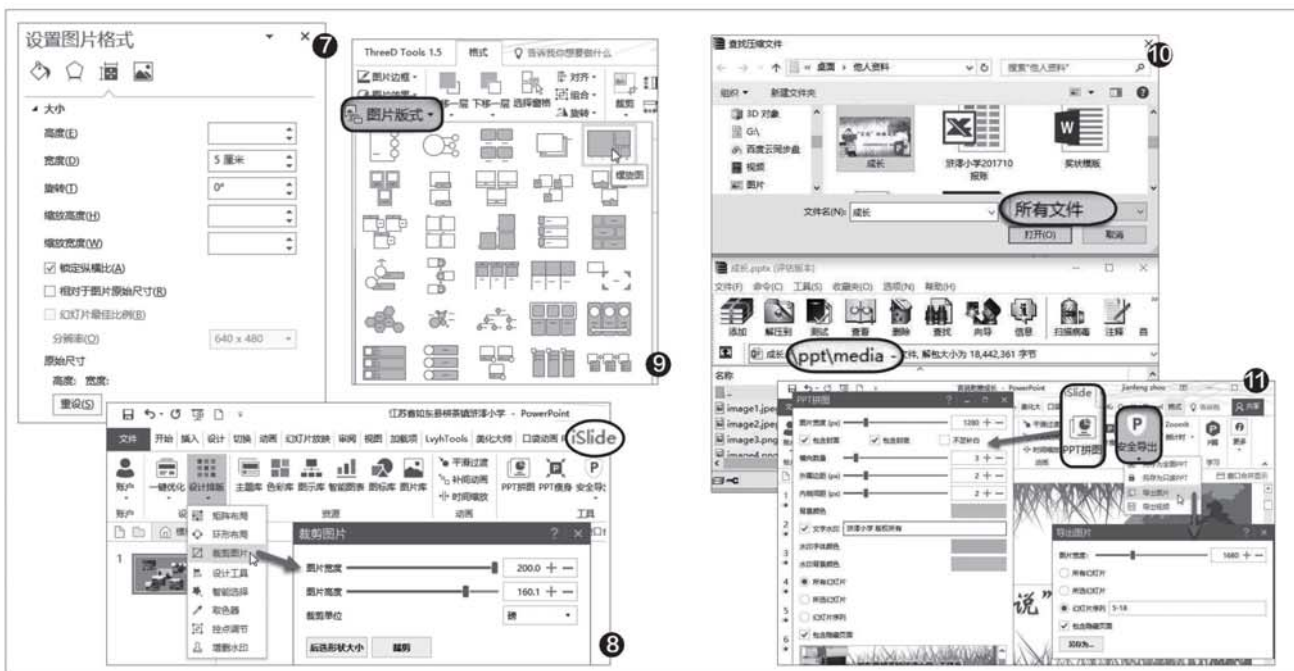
设置图片格式
▴ 大小
高度(E)
宽度(D) 5 厘米
旋转(T) 0°
缩放高度(H)
缩放宽度(W)
☑ 锁定纵横比(A)
☐ 相对于图片原始尺寸(R)
☐ 幻灯片最佳比例(B)
分辨率(O) 640 x 480
原始尺寸
高度: 宽度:
重设(S)
7

ThreeD Tools 1.5 格式 告诉我你想要做什么
图片边框 · 上移一层 下移一层 选择窗格 对齐 · 组合 · 旋转 · 裁剪
图片版式 ·
缩放图
9

查找压缩文件
桌面 › 他人资料
搜索"他人资料"
组织 ▾ 新建文件夹
3D 对象
GA
百度云同步盘
视频
图片
成长
浮泽小学201710 报影
实状模版
文件名(N): 成长
所有文件
打开(O) 取消
10

成长.pptx (评估版本)
文件(F) 命令(C) 工具(S) 收藏夹(O) 选项(N) 帮助(H)
添加 解压到 测试 查看 删除 查找 向导 信息 扫描病毒 注释 自
成长 \ppt\media - 文件, 解包大小为 18,442,361 字节
名称
image1.jpeg
image2.jpeg
image3.png
11

江苏省如东县栟茶镇浮泽小学 - PowerPoint
文件 开始 插入 设计 切换 动画 幻灯片放映 审阅 视图 加载项 LvyhTools 美化大师 口袋动画 iSlide
账户 一键优化 设计排版 主题库 色彩库 图示库 智能图表 图标库 图片库 平滑过渡 补间动画 时间缩放 PPT拼图 PPT瘦身 安全导出
账户 资源 动画 工具
矩阵布局
环形布局
裁剪图片
设计工具
智能选择
取色器
控点调节
增删水印
裁剪图片
图片宽度 200.0
图片高度 160.1
裁剪单位 磅
后选形状大小 裁剪
8

PPT拼图
图片宽度 (px) 1280
包含封面 包含封底 不显标注
横向数量 3
外侧边距 (px) 2
内侧间距 (px) 2
背景颜色
文字水印 浮泽小学 版权所有
水印字体颜色
水印背景颜色
所有幻灯片
所选幻灯片
幻灯片序列
包含隐藏页面
iSlide
PPT拼图
安全导出
导出图片
图片宽度: 1680
所有幻灯片
所选幻灯片
幻灯片序列 5-18
包含隐藏页面
另存为...
说